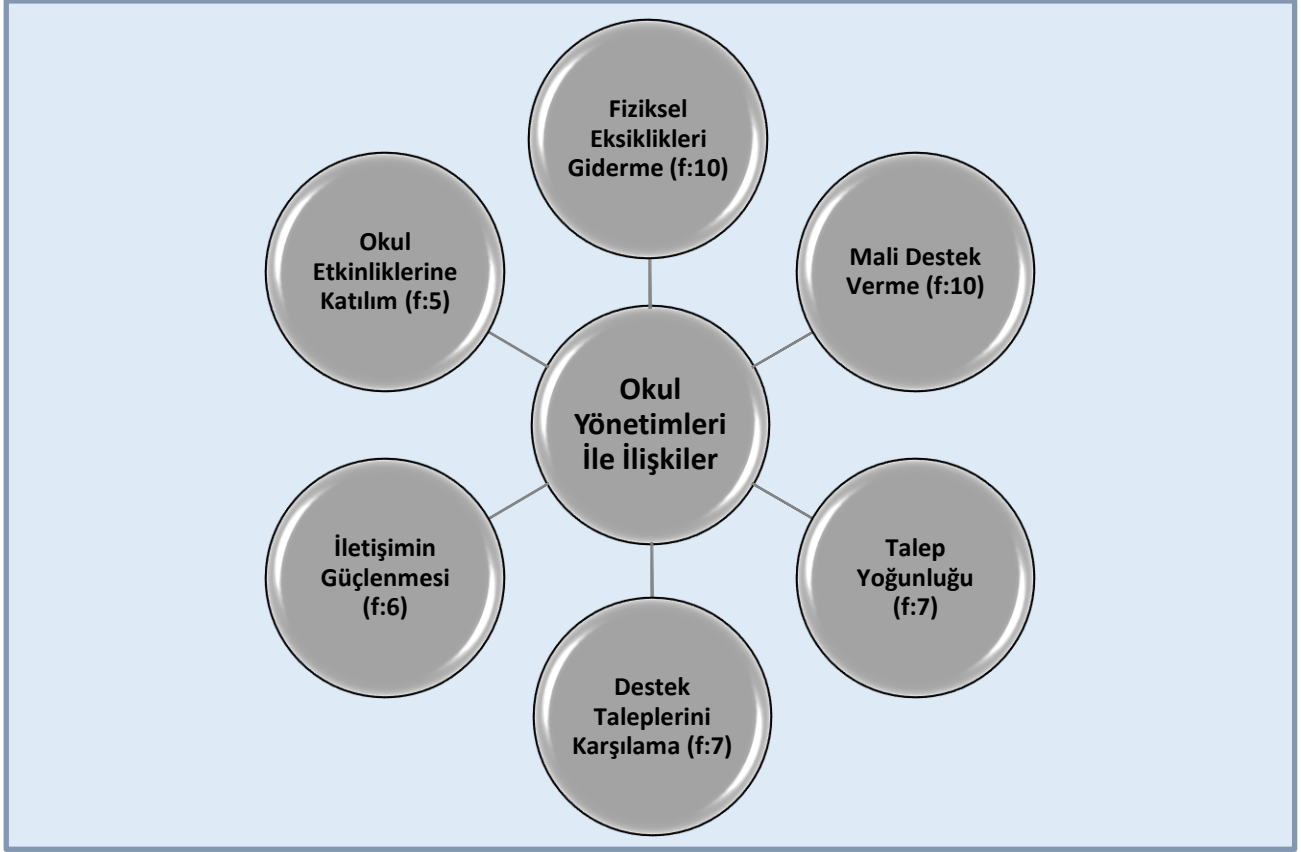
Fiziksel Eksiklikleri Giderme (f:10)

Okul Etkinliklerine Katılım (f:5)

Mali Destek Verme (f:10)

Okul Yönetimleri İle İlişkiler

İletişimin Güçlenmesi (f:6)

Talep Yoğunluğu (f:7)

Destek Taleplerini Karşılama (f:7)